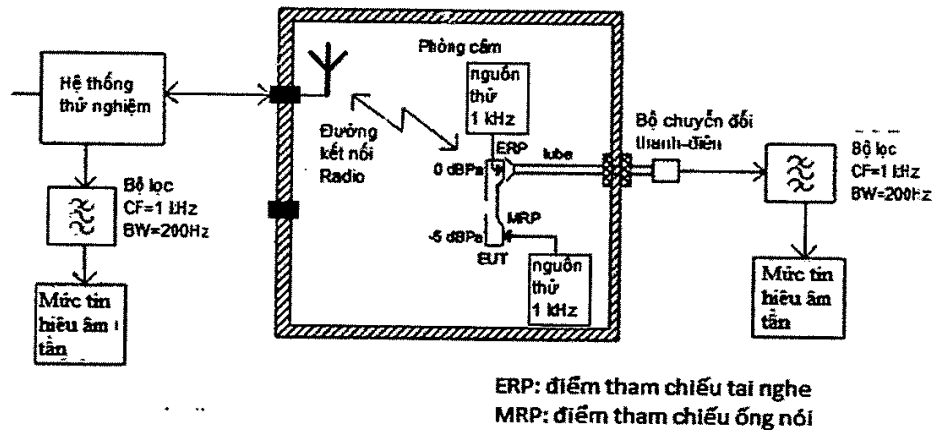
Hệ thống thử nghiệm

Bộ lọc
CF=1 kHz
BW=200Hz

Mức tin hiệu âm tần

Phòng câm

nguồn thử 1 kHz

Đường kết nối Radio

ERP

tube

0 dBPa

MRP

-5 dBPa

EUT

nguồn thử 1 kHz

Bộ chuyển đổi thanh-điện

Bộ lọc
CF=1 kHz
BW=200Hz

Mức tin hiệu âm tần

ERP: điểm tham chiếu tai nghe
MRP: điểm tham chiếu ống nói